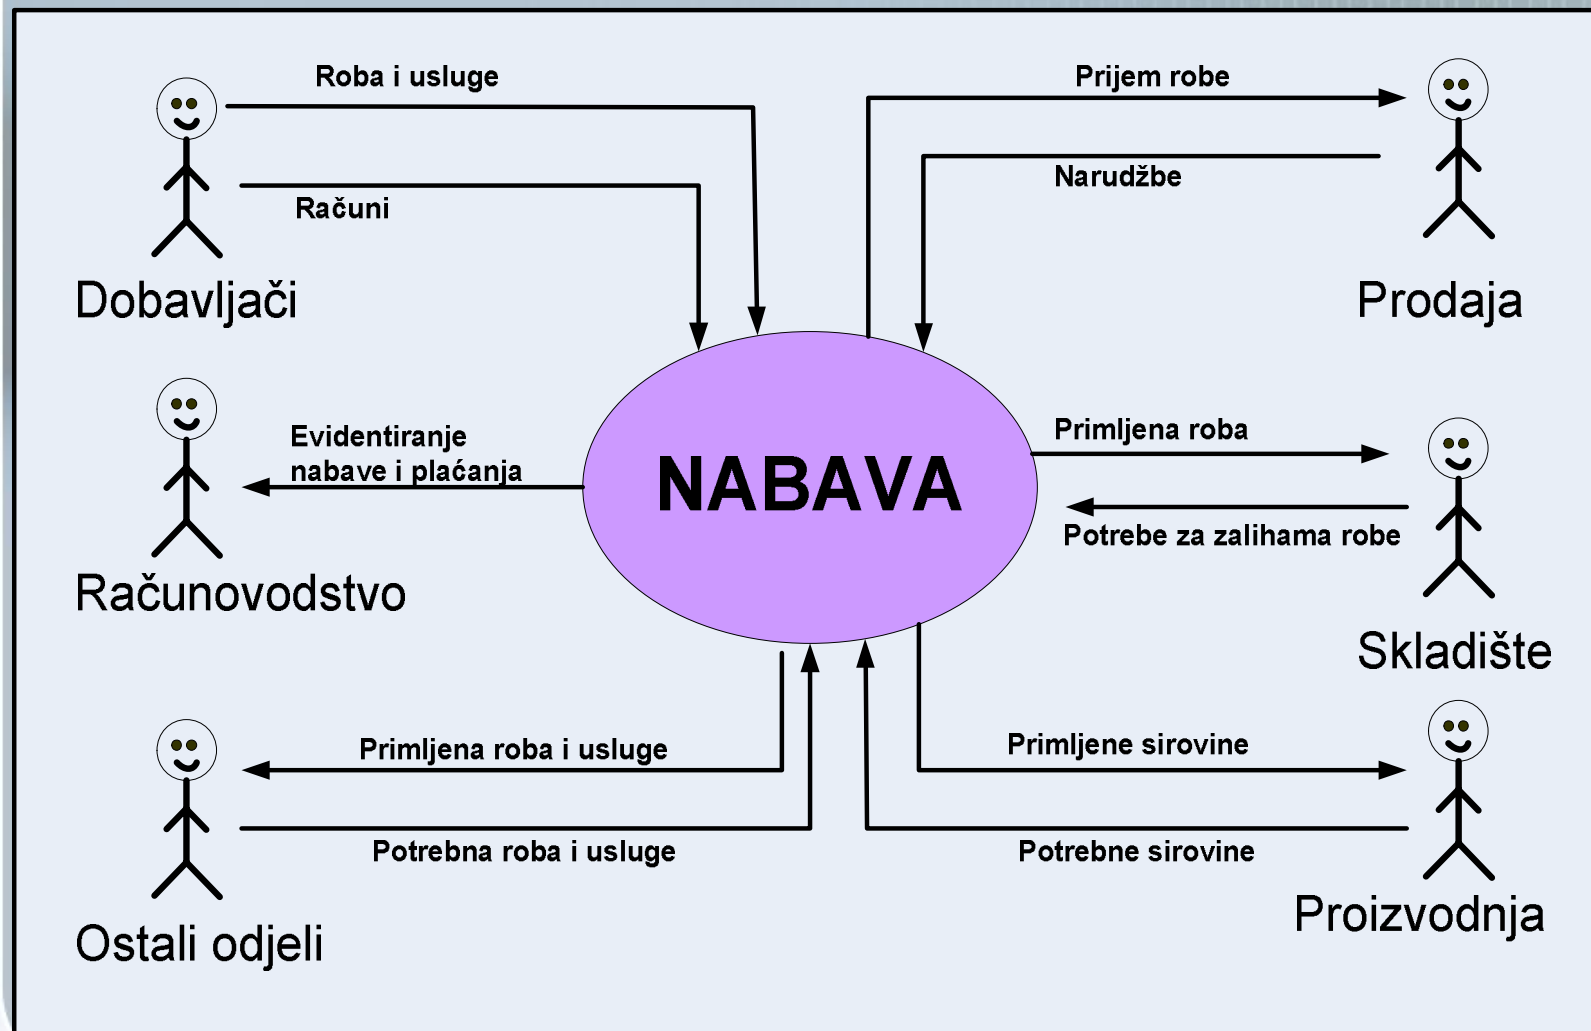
Roba i usluge

Računi

Dobavljači

Prijem robe

Narudžbe

Prodaja

Evidentiranje nabave i plaćanja

NABAVA

Primljena roba

Potrebe za zalihama robe

Računovodstvo

Skladište

Primljena roba i usluge

Potrebna roba i usluge

Primljene sirovine

Potrebne sirovine

Ostali odjeli

Proizvodnja